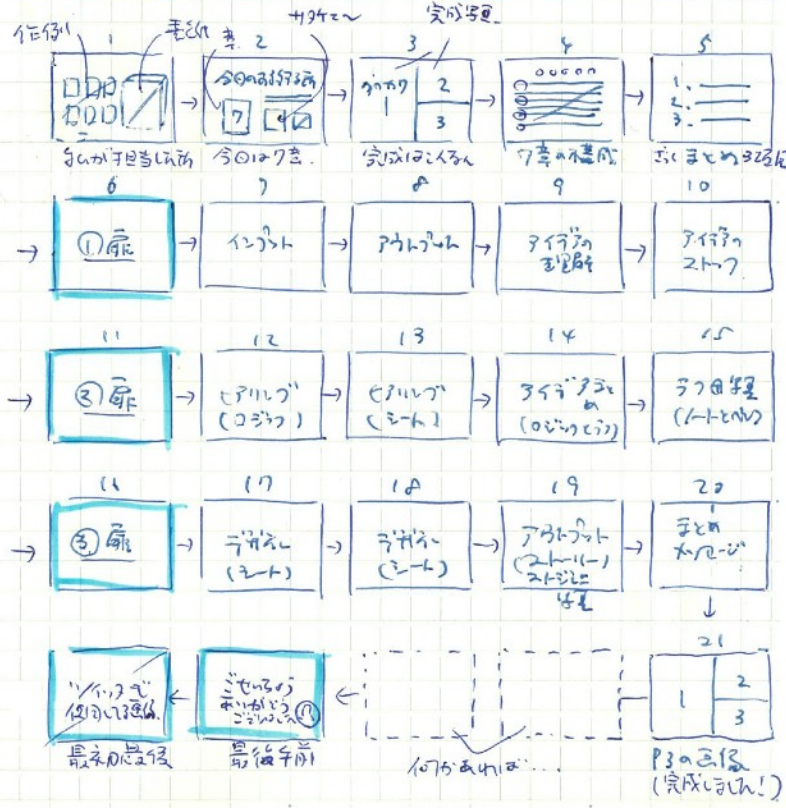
作り　まとめ　サクッと〜　完成写真

1　2　3　4　5

口口口 口口口　今日のお話ある　7　14　ワクワク 1　2　3

私が担当しれお　今日は7章。　完成はこんなん　7章の構成　ざくまとめ3行程

6　7　8　9　10

① 扉　インプット　アウトプット　アイデアの整理術　アイデアのストック

11　12　13　14　15

② 扉　ヒアリング（ロジック）　ヒアリング（シート）　アイデアまとめ（ロジックとツリ）　ラフ画練習（ノートとペン）

16　17　18　19　20

③ 扉　デザイン（シート）　デザイン（シート）　アウトプット（ストーリー ストーリーに生む）　まとめ メッセージ

21

1　2　3

ツイッターで 使用してる画像　ご覧いただき ありがとう ございました。　何かあれば…　P3の画像（完成しました！）

最初と最後　最後手前